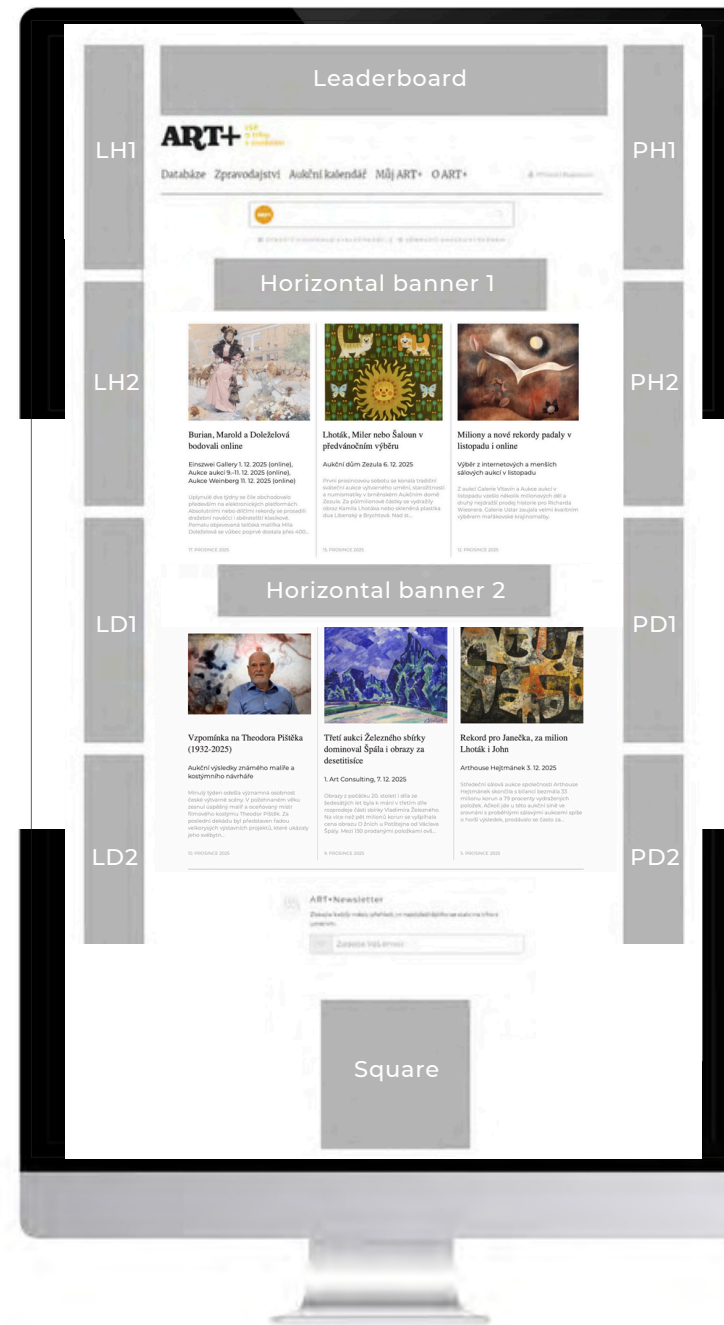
Leaderboard

LH1

PH1

ART+

Databáze Zpravodajství Aukční kalendář Můj ART+ O ART+

Horizontal banner 1

LH2

PH2

Burian, Marold a Doleželová bodovali online

Einszwei Gallery 1. 12. 2025 (online), Aukce aukcí 9.–11. 12. 2025 (online), Aukce Weinberg 11. 12. 2025 (online)

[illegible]

17. PROSINCE 2025

Lhoták, Miler nebo Šaloun v předvánočním výběru

Aukční dům Zezula 6. 12. 2025

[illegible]

15. PROSINCE 2025

Miliony a nové rekordy padaly v listopadu i online

Výběr z internetových a menších síňových aukcí v listopadu

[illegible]

12. PROSINCE 2025

Horizontal banner 2

LD1

PD1

Vzpomínka na Theodora Pištěka (1932-2025)

Aukční výsledky známého malíře a kostýmního návrháře

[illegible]

10. PROSINCE 2025

Třetí aukci Železného sbírky dominoval Špála i obrazy za desetitisíce

1. Art Consulting, 7. 12. 2025

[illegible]

9. PROSINCE 2025

Rekord pro Janečka, za milion Lhoták i John

Arthouse Hejtmánek 3. 12. 2025

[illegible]

5. PROSINCE 2025

LD2

PD2

ART+Newsletter

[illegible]

Square